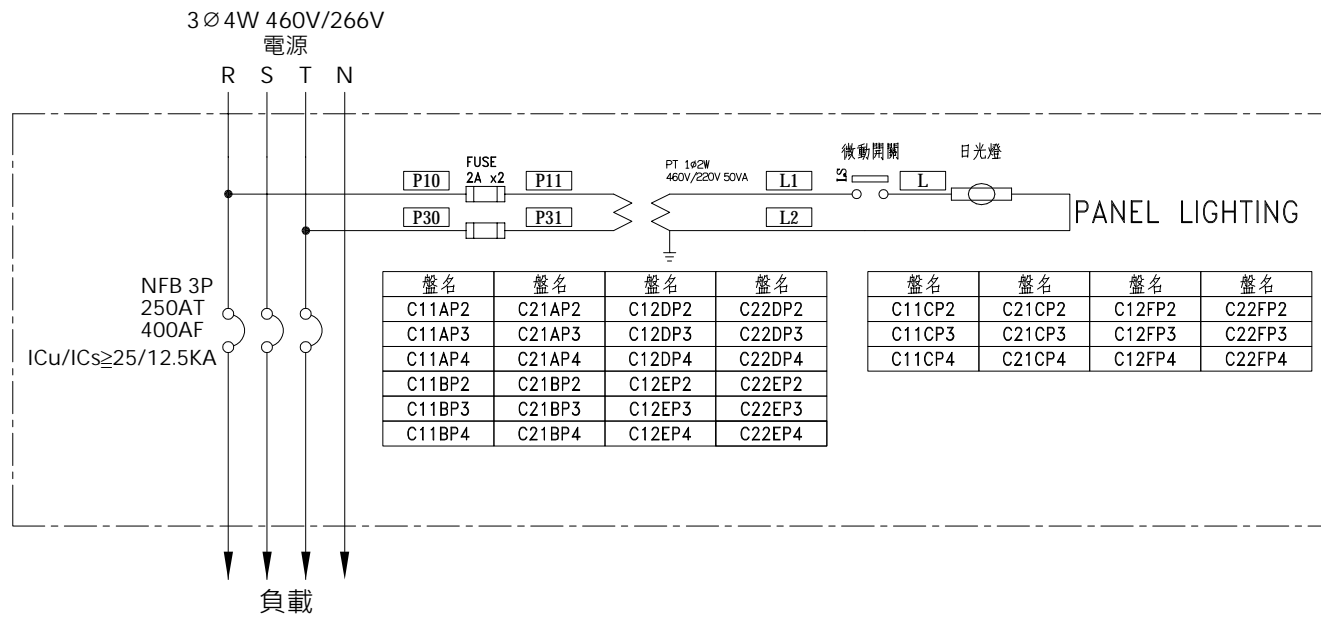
3∅4W 460V/266V
電源
R S T N

FUSE
2A x2
P10
P11
P30
P31

PT 1φ2W
460V/220V 50VA
L1
L2

微動開關
LS
L
日光燈

PANEL LIGHTING

NFB 3P
250AT
400AF
ICu/ICs≧25/12.5KA

| 盤名 | 盤名 | 盤名 | 盤名 |
|---|---|---|---|
| C11AP2 | C21AP2 | C12DP2 | C22DP2 |
| C11AP3 | C21AP3 | C12DP3 | C22DP3 |
| C11AP4 | C21AP4 | C12DP4 | C22DP4 |
| C11BP2 | C21BP2 | C12EP2 | C22EP2 |
| C11BP3 | C21BP3 | C12EP3 | C22EP3 |
| C11BP4 | C21BP4 | C12EP4 | C22EP4 |

| 盤名 | 盤名 | 盤名 | 盤名 |
|---|---|---|---|
| C11CP2 | C21CP2 | C12FP2 | C22FP2 |
| C11CP3 | C21CP3 | C12FP3 | C22FP3 |
| C11CP4 | C21CP4 | C12FP4 | C22FP4 |

負載